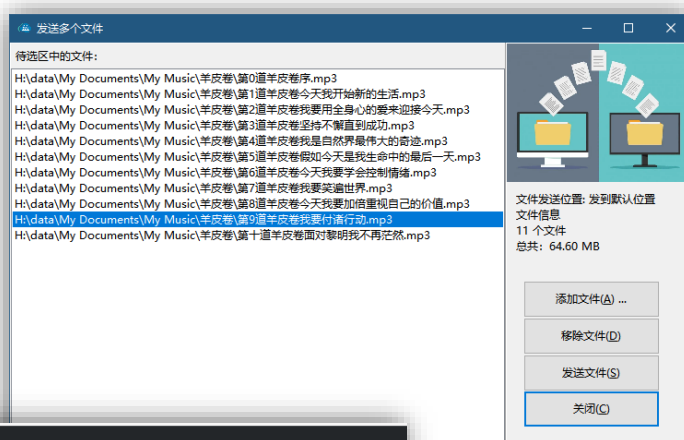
发送多个文件

待选区中的文件:

H:\data\My Documents\My Music\羊皮卷\第0道羊皮卷序.mp3
H:\data\My Documents\My Music\羊皮卷\第1道羊皮卷今天我开始新的生活.mp3
H:\data\My Documents\My Music\羊皮卷\第2道羊皮卷我要用全身心的爱来迎接今天.mp3
H:\data\My Documents\My Music\羊皮卷\第3道羊皮卷坚持不懈直到成功.mp3
H:\data\My Documents\My Music\羊皮卷\第4道羊皮卷我是自然界最伟大的奇迹.mp3
H:\data\My Documents\My Music\羊皮卷\第5道羊皮卷假如今天是我生命中的最后一天.mp3
H:\data\My Documents\My Music\羊皮卷\第6道羊皮卷今天我要学会控制情绪.mp3
H:\data\My Documents\My Music\羊皮卷\第7道羊皮卷我要笑遍世界.mp3
H:\data\My Documents\My Music\羊皮卷\第8道羊皮卷今天我要加倍重视自己的价值.mp3
H:\data\My Documents\My Music\羊皮卷\第9道羊皮卷我要付诸行动.mp3
H:\data\My Documents\My Music\羊皮卷\第十道羊皮卷面对黎明我不再茫然.mp3

文件发送位置: 发到默认位置
文件信息
11 个文件
总共: 64.60 MB

添加文件(A) ...
移除文件(D)
发送文件(S)
关闭(C)